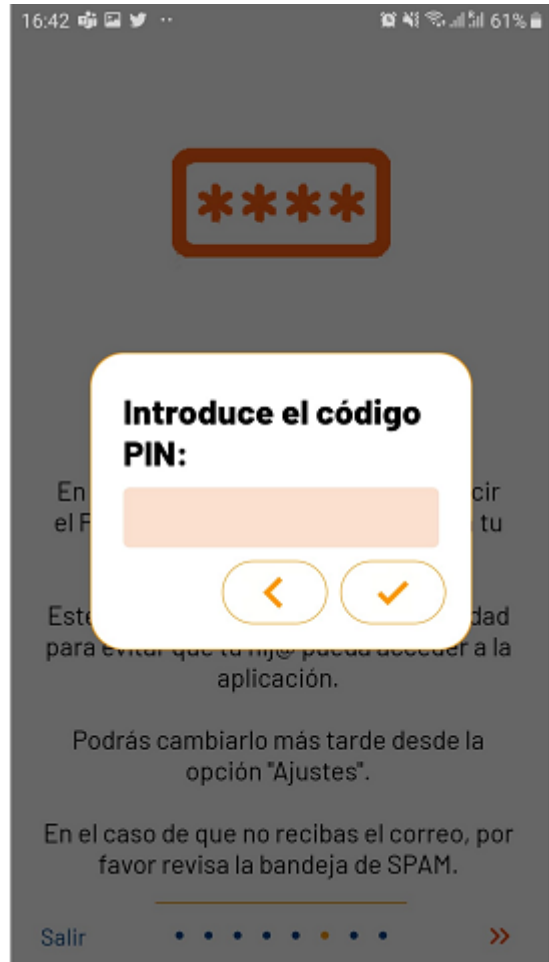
16:42 61%

****

Introduce el código PIN:

En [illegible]cir el P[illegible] tu

Este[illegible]dad para evitar que tu hij@ pueda acceder a la aplicación.

Podrás cambiarlo más tarde desde la opción "Ajustes".

En el caso de que no recibas el correo, por favor revisa la bandeja de SPAM.

Salir

»